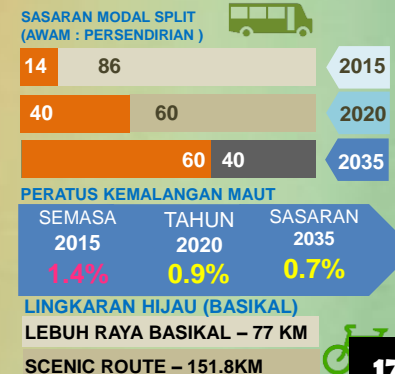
SASARAN MODAL SPLIT
(AWAM : PERSENDIRIAN )

14 86 2015

40 60 2020

60 40 2035

PERATUS KEMALANGAN MAUT

SEMASA 2015 1.4%

TAHUN 2020 0.9%

SASARAN 2035 0.7%

LINGKARAN HIJAU (BASIKAL)

LEBUH RAYA BASIKAL – 77 KM

SCENIC ROUTE – 151.8KM

17